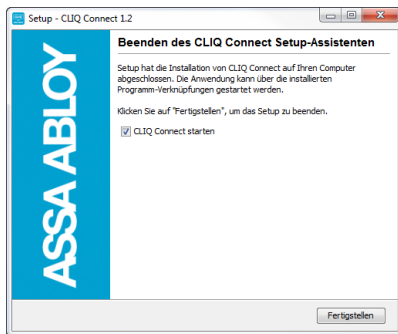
Setup - CLIQ Connect 1.2

ASSA ABLOY

Beenden des CLIQ Connect Setup-Assistenten

Setup hat die Installation von CLIQ Connect auf Ihren Computer abgeschlossen. Die Anwendung kann über die installierten Programm-Verknüpfungen gestartet werden.

Klicken Sie auf "Fertigstellen", um das Setup zu beenden.

CLIQ Connect starten

Fertigstellen